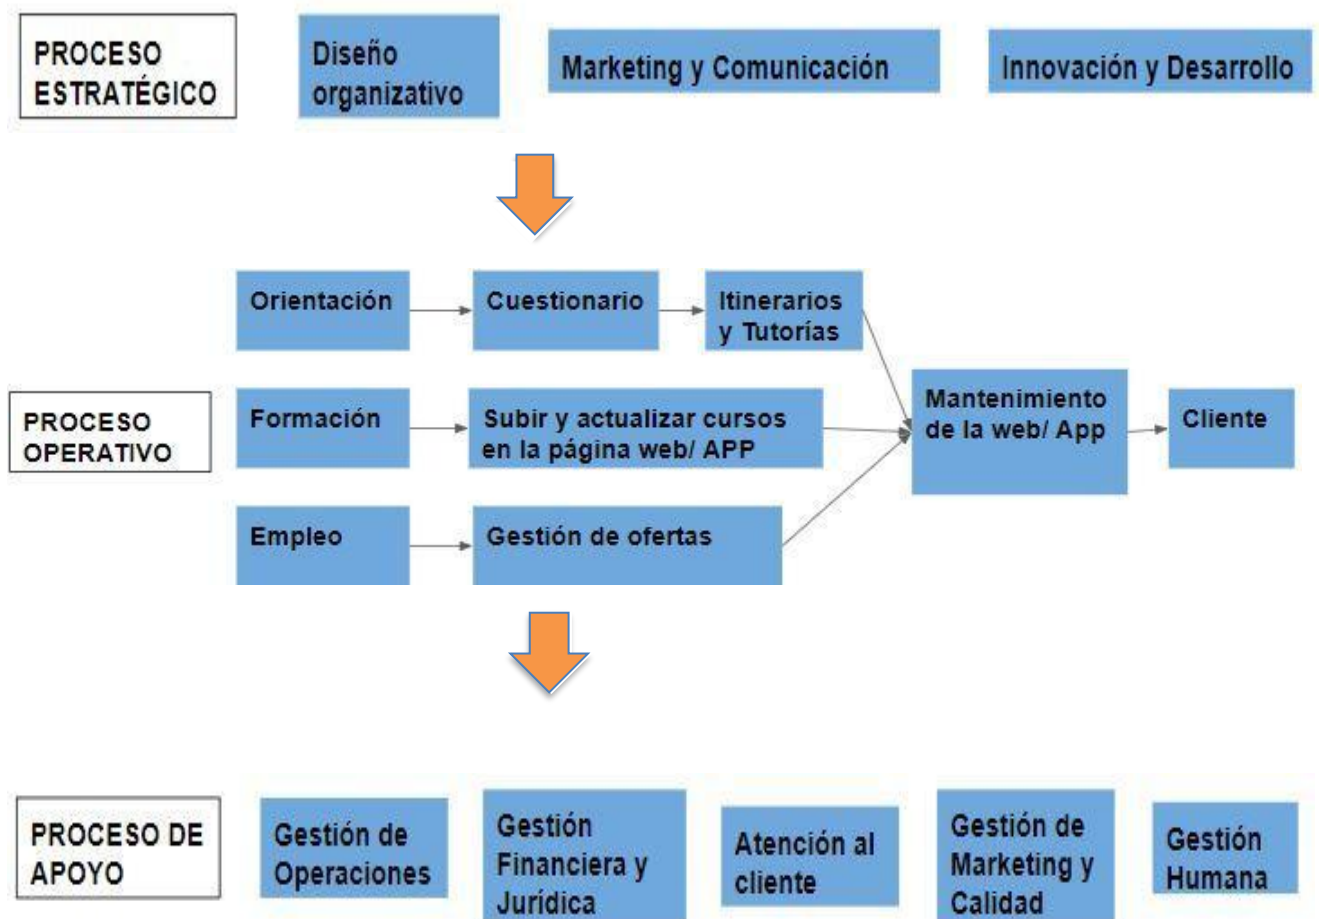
PROCESO ESTRATÉGICO

Diseño organizativo

Marketing y Comunicación

Innovación y Desarrollo

Orientación

Cuestionario

Itinerarios y Tutorías

PROCESO OPERATIVO

Formación

Subir y actualizar cursos en la página web/ APP

Mantenimiento de la web/ App

Cliente

Empleo

Gestión de ofertas

PROCESO DE APOYO

Gestión de Operaciones

Gestión Financiera y Jurídica

Atención al cliente

Gestión de Marketing y Calidad

Gestión Humana